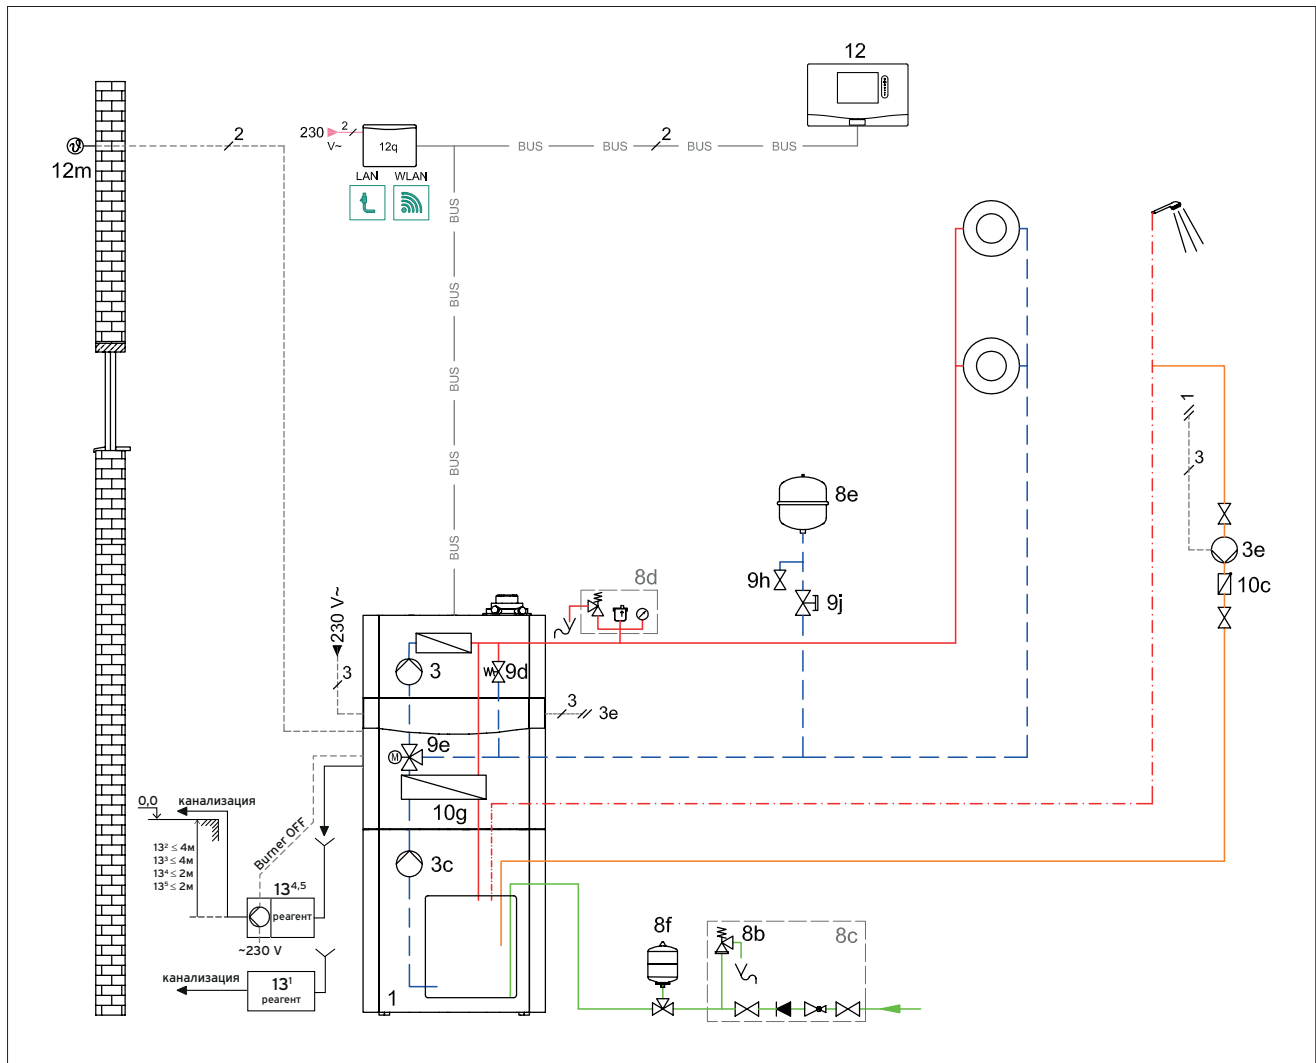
12

230 V~ 2 12q

LAN WLAN

BUS BUS 2 BUS BUS

BUS BUS BUS BUS BUS

2

12m

8e

9h 9j

8d

230 V~

3

3 9d

3 3e

9e

10g

3c

1

3e

10c

1 3

0,0 канализация

$13^2 \leq 4м$
$13^3 \leq 4м$
$13^4 \leq 2м$
$13^5 \leq 2м$

Burner OFF

$13^{4,5}$ реагент

~230 V

канализация $13^1$ реагент

8f 8b 8c